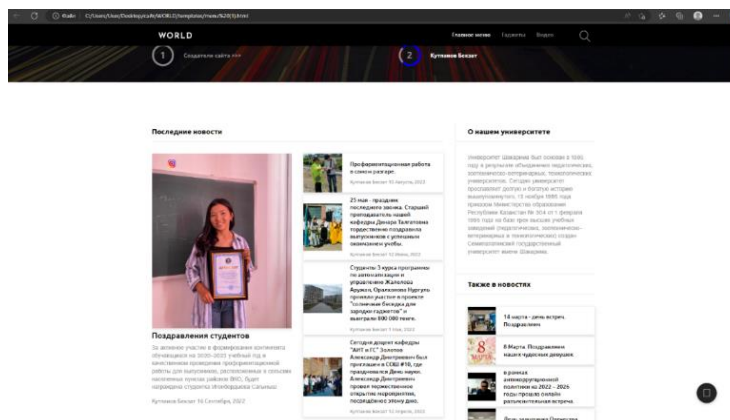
Файл | C:/Users/User/Desktop/ca/WORLD/templates/main%20(1).html

WORLD

Главное меню Гаджеты Войти

1 Создатели сайта

2 Куттыков Бекзат

Последние новости

Профориентационная работа в школе разгаре.

Куттыков Бекзат 10 Августа, 2022

25 мая - праздник последнего звонка. Старший преподаватель нашей кафедры Динара Талгатовна торжественно поздравила выпускников с успешным окончанием учебы.

Куттыков Бекзат 12 Июня, 2022

Студенты 3 курса программы по автоматизации и управлению Жалелова Арудиль, Оралханова Нургуль приняли участие в проекте "солнечная беседка для зарядки гаджетов" и выиграли 800 000 тенге.

Куттыков Бекзат 7 Мая, 2022

Сегодня доцент кафедры "АИТ и ГС" Золотов Александр Дмитриевич был приглашен в СОШ #10, где праздновался День науки. Александр Дмитриевич провел торжественное открытие мероприятия, посвященного этому дню.

Куттыков Бекзат 12 Апреля, 2022

Поздравления студентов

За активное участие в формировании контингента обучающихся на 2020-2021 учебный год и качественное проведение профориентационной работы для выпускников, расположенных в сельских населенных пунктах районов ВКО, будет награждена студентка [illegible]

Куттыков Бекзат 16 Сентября, 2022

О нашем университете

Университет Шакарима был основан в 1990 году в результате объединения педагогического, зоотехническо-ветеринарных, технологических университетов. Сегодня университет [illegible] долгую и богатую историю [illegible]. 15 ноября 1995 года приказом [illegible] Республики Казахстан № 304 от 1 февраля 1995 года на базе трех высших учебных заведений (педагогических, зоотехническо-ветеринарных и технологических) создан Семипалатинский государственный университет имени Шакарима.

Также в новостях

14 марта - день встреч. Поздравляем

8 Марта. Поздравления нашим чудесным девушкам.

В рамках антикоррупционной политики на 2022 - 2026 годы прошла онлайн разъяснительная встреча.

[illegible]